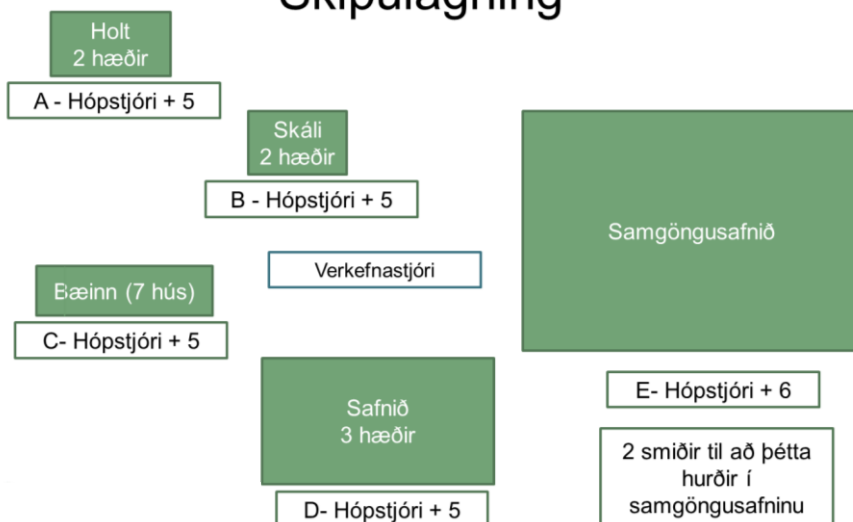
Skipulagning

Holt
2 hæðir

A - Hópstjóri + 5

Skáli
2 hæðir

B - Hópstjóri + 5

Samgöngusafnið

Verkefnastjóri

Bæinn (7 hús)

C- Hópstjóri + 5

Safnið
3 hæðir

E- Hópstjóri + 6

2 smiðir til að þétta hurðir í samgöngusafninu

D- Hópstjóri + 5